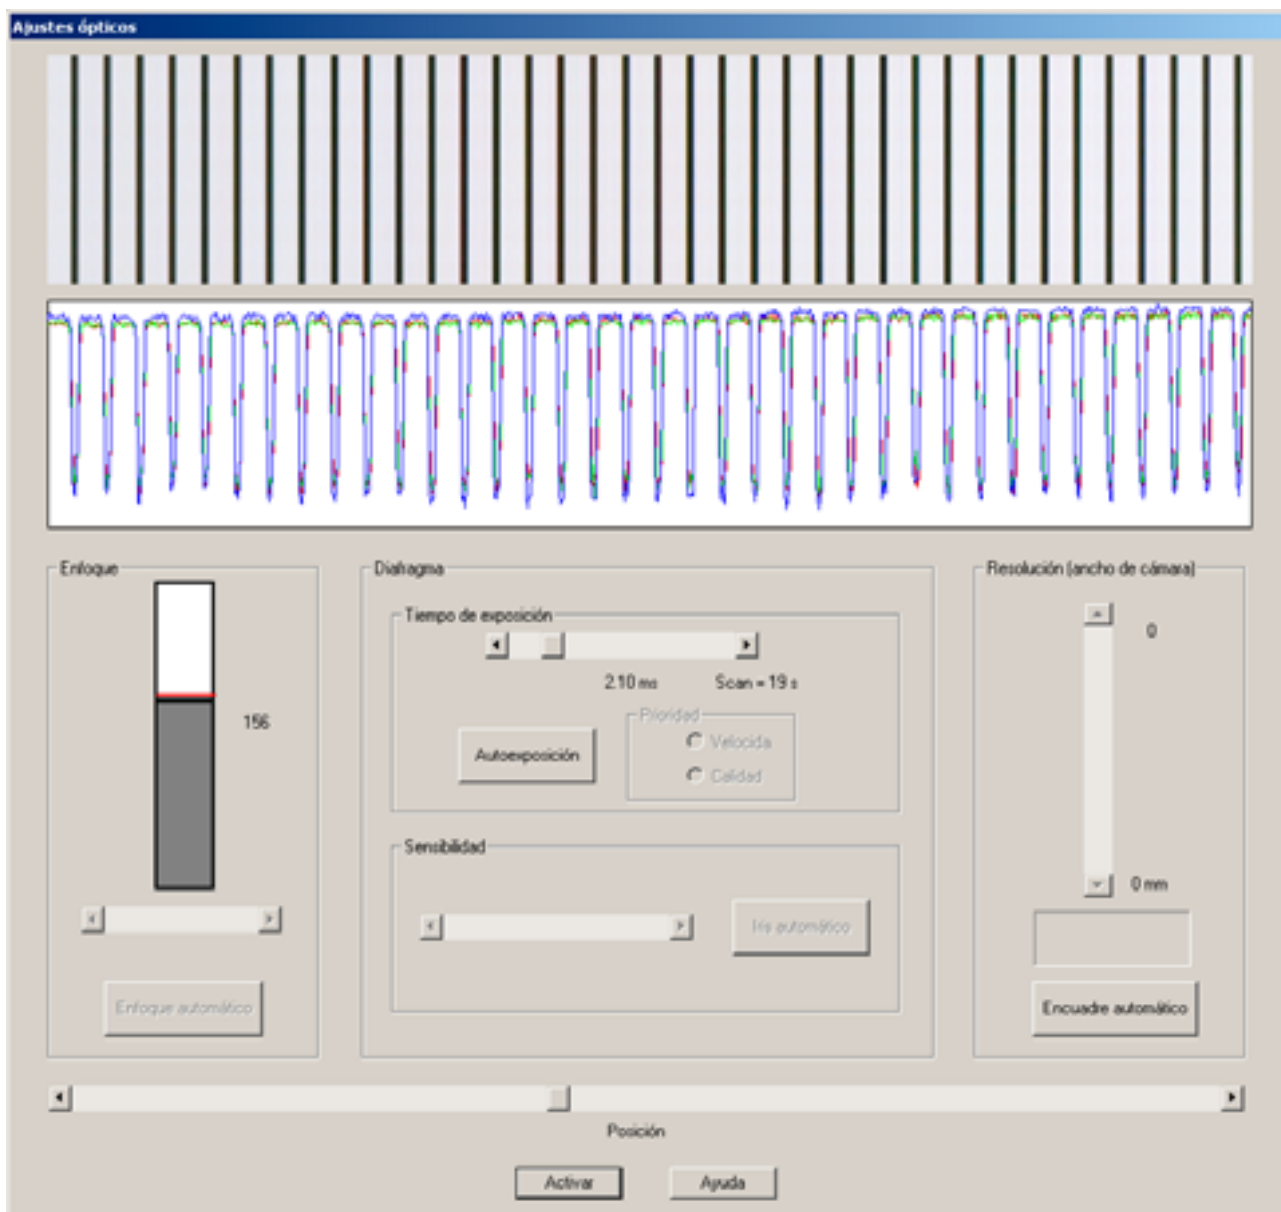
Ajustes ópticos

Enfoque

156

Enfoque automático

Diafragma

Tiempo de exposición

2.10 ms

Scan = 19 s

Autoexposición

Prioridad

Velocidad

Calidad

Sensibilidad

Iris automático

Resolución (ancho de cámara)

0

0 mm

Encuadre automático

Posición

Activar

Ayuda